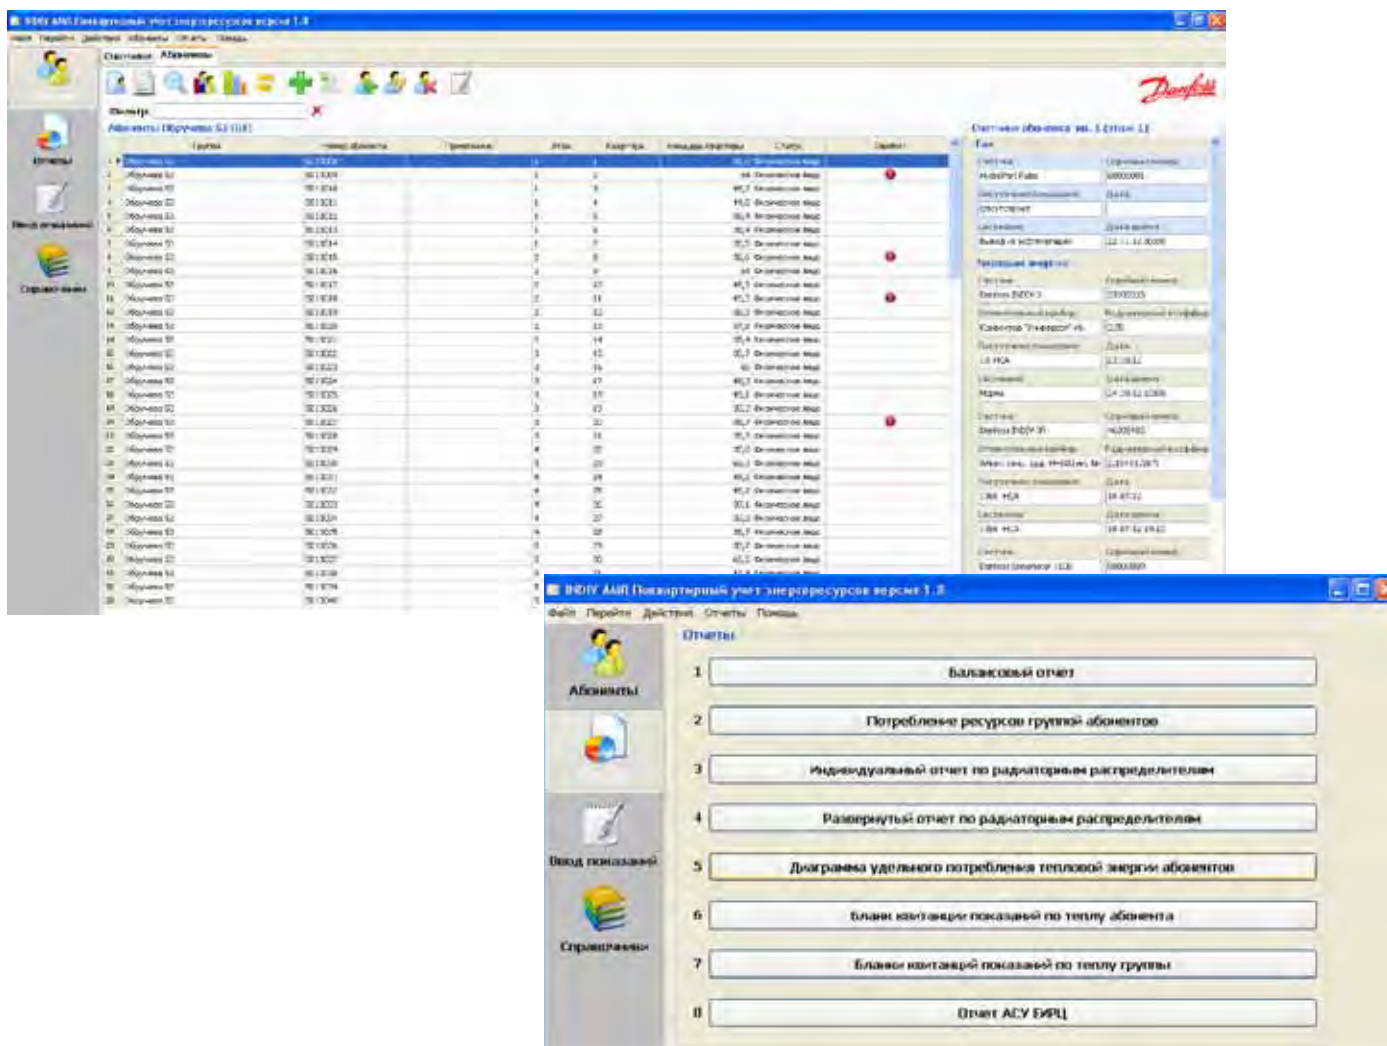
INDIV AMR Поквартирный учет энергоресурсов версия 1.8

Отчеты

Ввод показаний

Справочники

Danfoss

Фильтр

INDIV AMR Поквартирный учет энергоресурсов версия 1.8

Файл Перейти Действия Отчеты Помощь

Абоненты

Ввод показаний

Справочники

Отчеты

1 Балансовый отчет

2 Потребление ресурсов группой абонентов

3 Индивидуальный отчет по радиаторным распределителям

4 Развернутый отчет по радиаторным распределителям

5 Диаграмма удельного потребления тепловой энергии абонентов

6 Бланк квитанции показаний по теплу абонента

7 Бланки квитанций показаний по теплу группы

8 Отчет АСУ ЕИРЦ